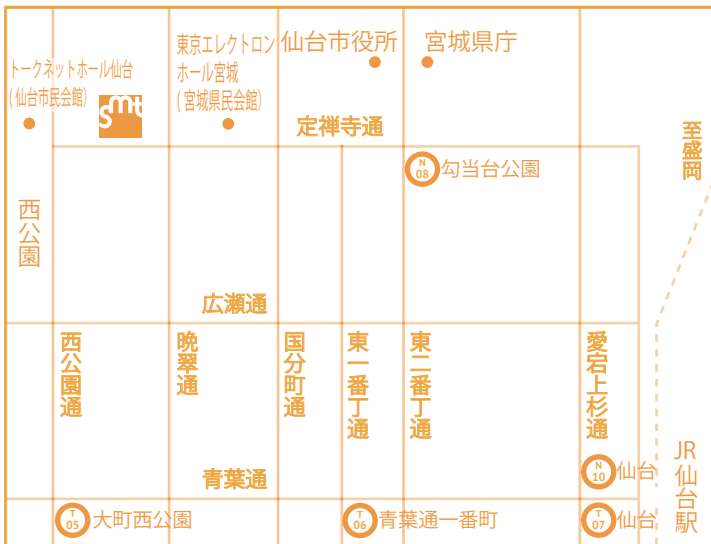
トークネットホール仙台
(仙台市民会館)

smt

東京エレクトロンホール宮城
(宮城県民会館)

仙台市役所

宮城県庁

定禅寺通

至盛岡

N08 勾当台公園

西公園

広瀬通

西公園通

晩翠通

国分町通

東一番丁通

東二番丁通

愛宕上杉通

青葉通

N10 仙台

JR仙台駅

T05 大町西公園

T06 青葉通一番町

T07 仙台